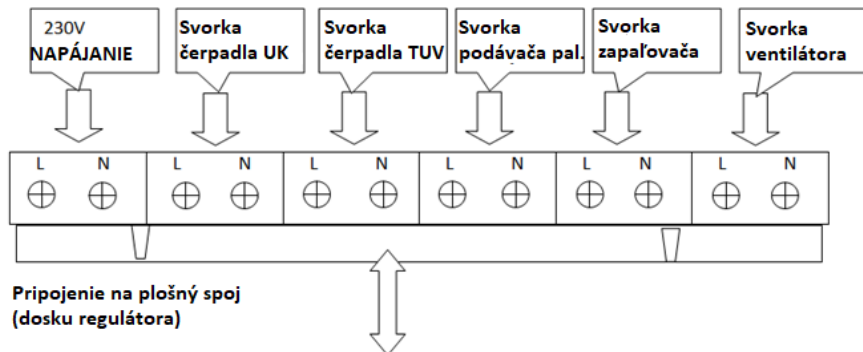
230V
NAPÁJANIE

Svorka
čerpadla UK

Svorka
čerpadla TUV

Svorka
podávača pal.

Svorka
zapaľovača

Svorka
ventilátora

| L | N | L | N | L | N | L | N | L | N | L | N |
|---|---|---|---|---|---|---|---|---|---|---|---|
| ⊕ | ⊕ | ⊕ | ⊕ | ⊕ | ⊕ | ⊕ | ⊕ | ⊕ | ⊕ | ⊕ | ⊕ |

Pripojenie na plošný spoj
(dosku regulátora)